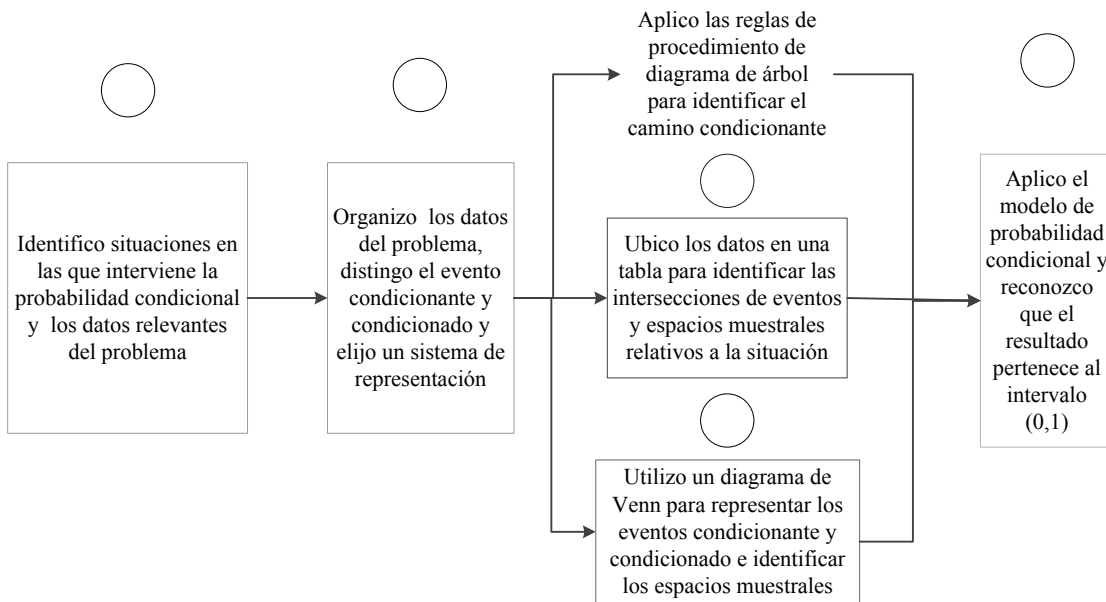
Identifico situaciones en las que interviene la probabilidad condicional y los datos relevantes del problema

Organizo los datos del problema, distingo el evento condicionante y condicionado y elijo un sistema de representación

Aplico las reglas de procedimiento de diagrama de árbol para identificar el camino condicionante

Ubico los datos en una tabla para identificar las intersecciones de eventos y espacios muestrales relativos a la situación

Utilizo un diagrama de Venn para representar los eventos condicionante y condicionado e identificar los espacios muestrales

Aplico el modelo de probabilidad condicional y reconozco que el resultado pertenece al intervalo (0,1)